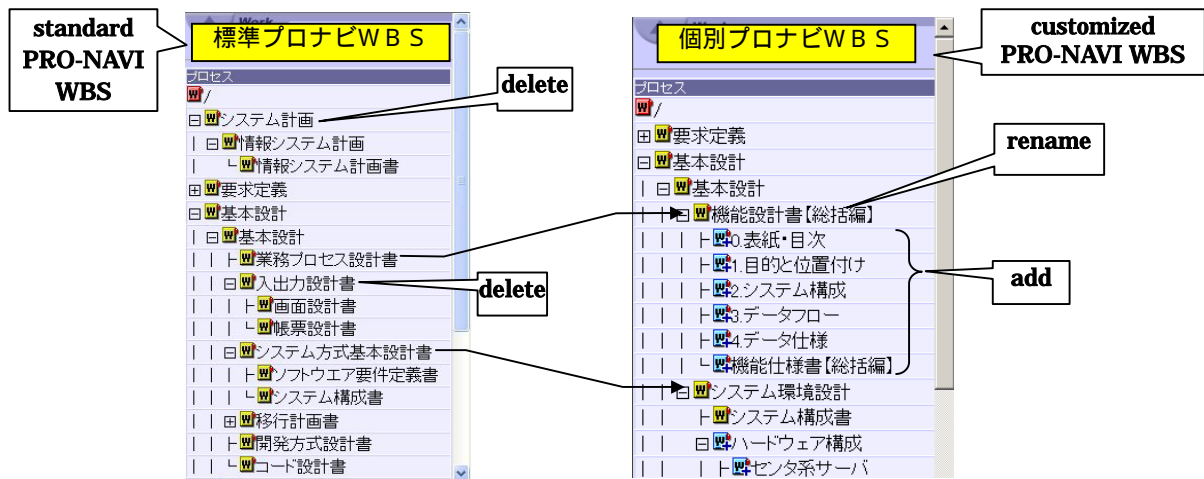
standard PRO-NAVI WBS

Work

標準プロナビＷＢＳ

プロセス
/
⊟システム計画
| ⊟情報システム計画
| └情報システム計画書
⊞要求定義
⊟基本設計
| ⊟基本設計
| | ├業務プロセス設計書
| | ⊟入出力設計書
| | | ├画面設計書
| | | └帳票設計書
| | ⊟システム方式基本設計書
| | | ├ソフトウエア要件定義書
| | | └システム構成書
| | ⊞移行計画書
| | ├開発方式設計書
| | └コード設計書

delete

delete

Work

個別プロナビＷＢＳ

customized PRO-NAVI WBS

プロセス
/
⊞要求定義
⊟基本設計
| ⊟基本設計
| | ⊟機能設計書【総括編】
| | | ├0.表紙・目次
| | | ├1.目的と位置付け
| | | ├2.システム構成
| | | ├3.データフロー
| | | ├4.データ仕様
| | | └機能仕様書【総括編】
| | ⊟システム環境設計
| | ├システム構成書
| | ⊟ハードウェア構成
| | | ├センタ系サーバ

rename

add